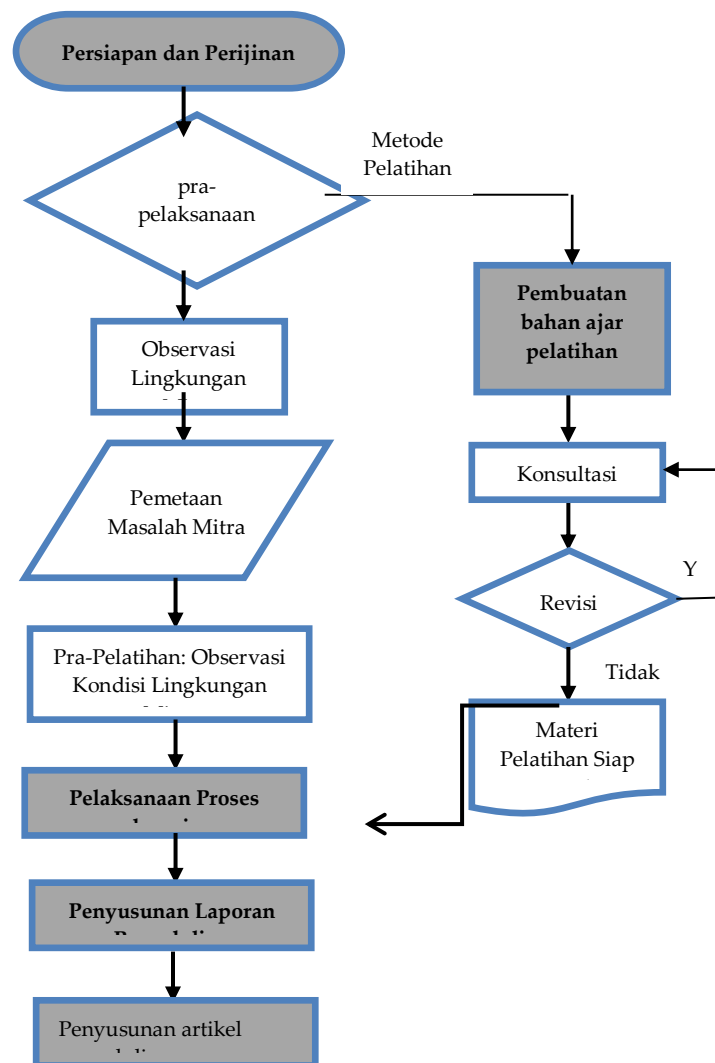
Persiapan dan Perijinan

pra-pelaksanaan

Metode Pelatihan

Pembuatan bahan ajar pelatihan

Observasi Lingkungan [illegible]

Konsultasi

Pemetaan Masalah Mitra

Revisi

Y

Tidak

Pra-Pelatihan: Observasi Kondisi Lingkungan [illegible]

Materi Pelatihan Siap

Pelaksanaan Proses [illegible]

Penyusunan Laporan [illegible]

Penyusunan artikel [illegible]